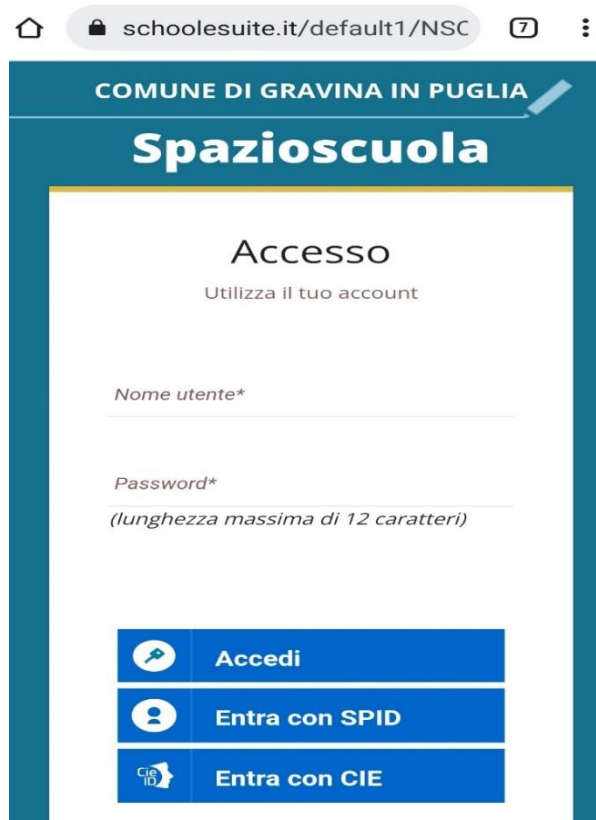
schoolesuite.it/default1/NSC

7

COMUNE DI GRAVINA IN PUGLIA

Spazioscuola

Accesso

Utilizza il tuo account

Nome utente*

Password*

(lunghezza massima di 12 caratteri)

Accedi

Entra con SPID

Cie ID

Entra con CIE